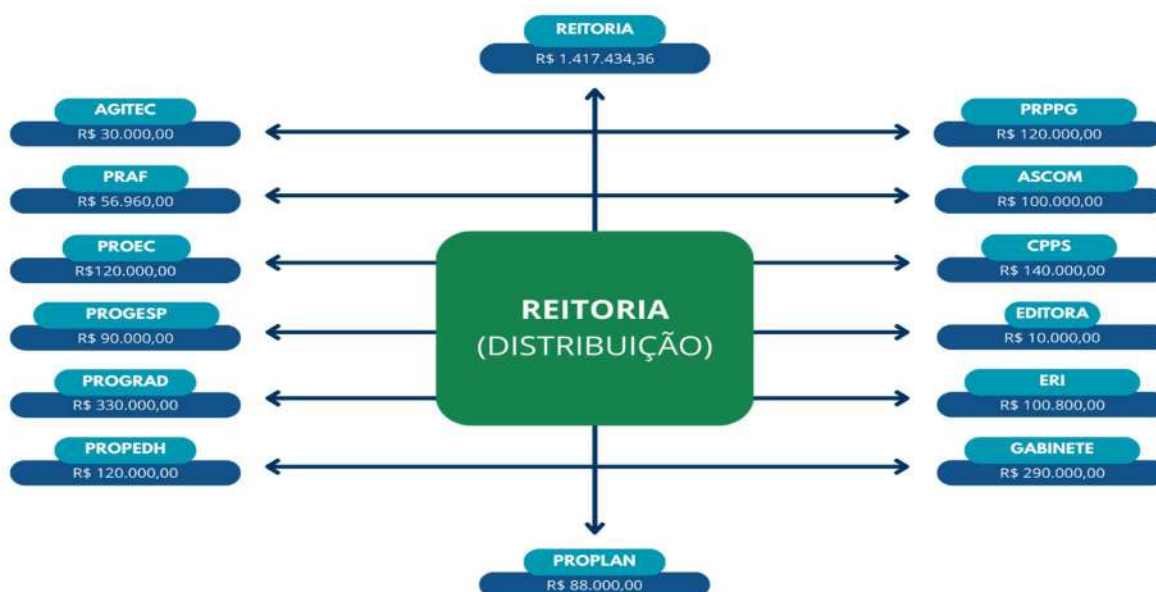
REITORIA
R$ 1.417.434,36

AGITEC
R$ 30.000,00

PRAF
R$ 56.960,00

PROEC
R$120.000,00

PROGESP
R$ 90.000,00

PROGRAD
R$ 330.000,00

PROPEDH
R$ 120.000,00

REITORIA
(DISTRIBUIÇÃO)

PRPPG
R$ 120.000,00

ASCOM
R$ 100.000,00

CPPS
R$ 140.000,00

EDITORA
R$ 10.000,00

ERI
R$ 100.800,00

GABINETE
R$ 290.000,00

PROPLAN
R$ 88.000,00